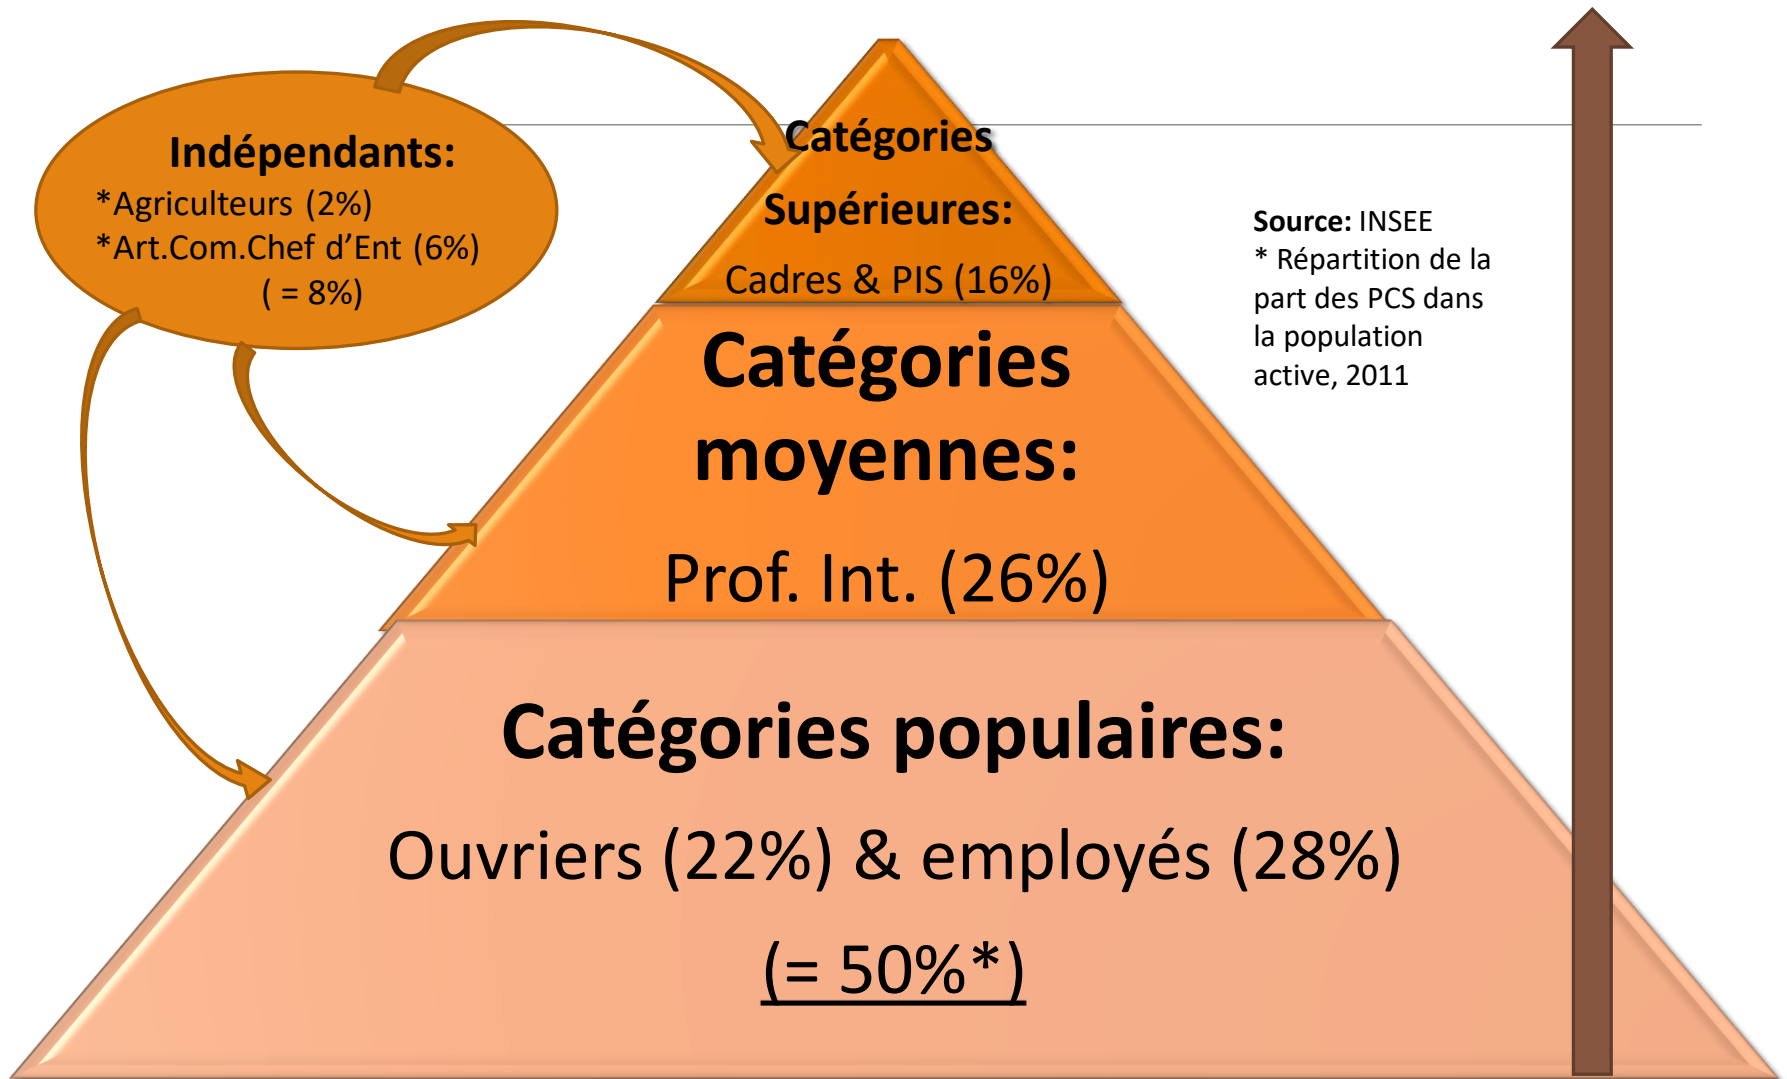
Indépendants:
*Agriculteurs (2%)
*Art.Com.Chef d'Ent (6%)
( = 8%)

Catégories Supérieures:
Cadres & PIS (16%)

Source: INSEE
* Répartition de la part des PCS dans la population active, 2011

Catégories moyennes:
Prof. Int. (26%)

Catégories populaires:
Ouvriers (22%) & employés (28%)
(= 50%*)